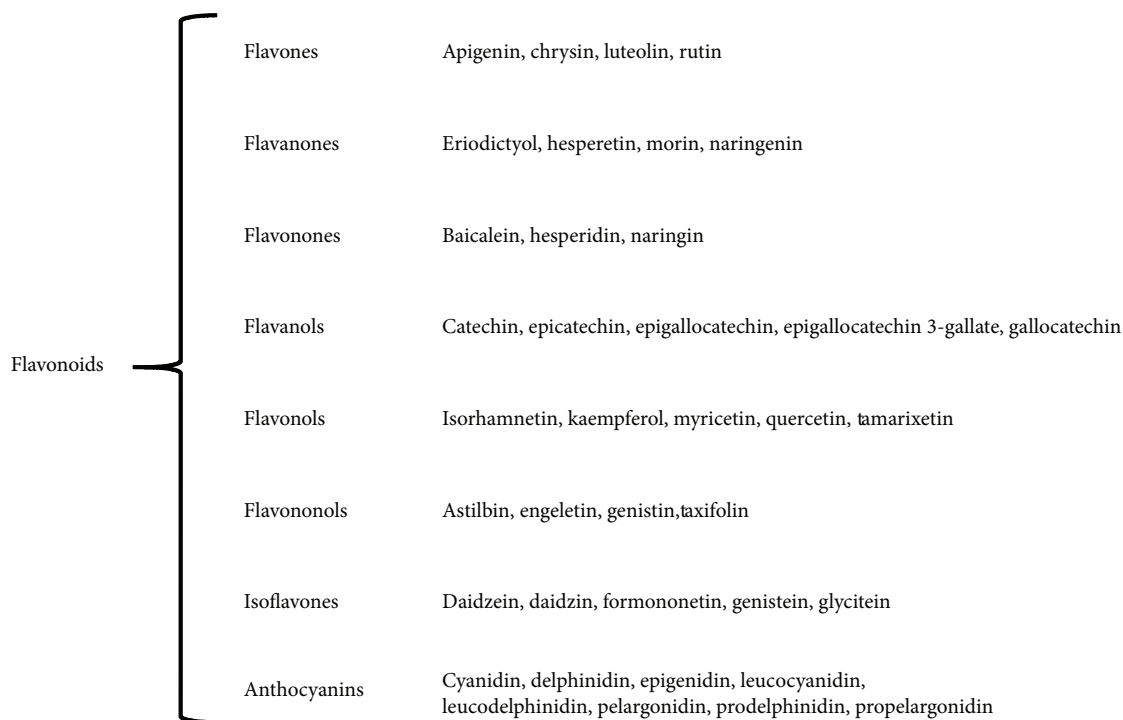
Flavonoids

Flavones Apigenin, chrysin, luteolin, rutin

Flavanones Eriodictyol, hesperetin, morin, naringenin

Flavonones Baicalein, hesperidin, naringin

Flavanols Catechin, epicatechin, epigallocatechin, epigallocatechin 3-gallate, gallocatechin

Flavonols Isorhamnetin, kaempferol, myricetin, quercetin, tamarixetin

Flavononols Astilbin, engeletin, genistin,taxifolin

Isoflavones Daidzein, daidzin, formononetin, genistein, glycitein

Anthocyanins Cyanidin, delphinidin, epigenidin, leucocyanidin, leucodelphinidin, pelargonidin, prodelphinidin, propelargonidin